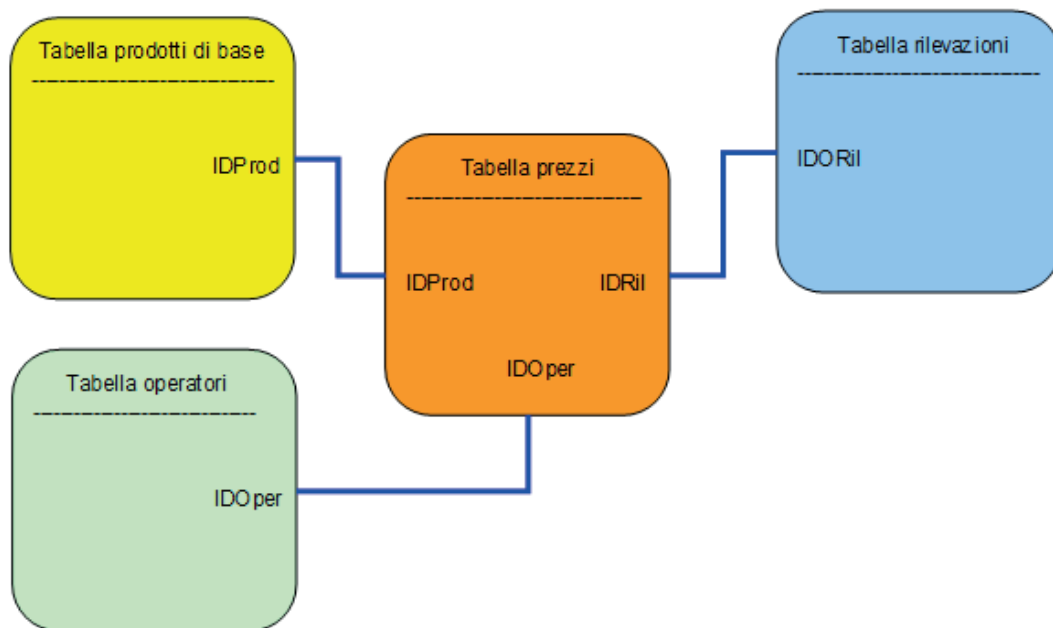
Tabella prodotti di base
------------------------------

IDProd

Tabella prezzi
------------------------------

IDProd

IDRil

IDOper

Tabella rilevazioni
------------------------------

IDORil

Tabella operatori
------------------------------

IDOper